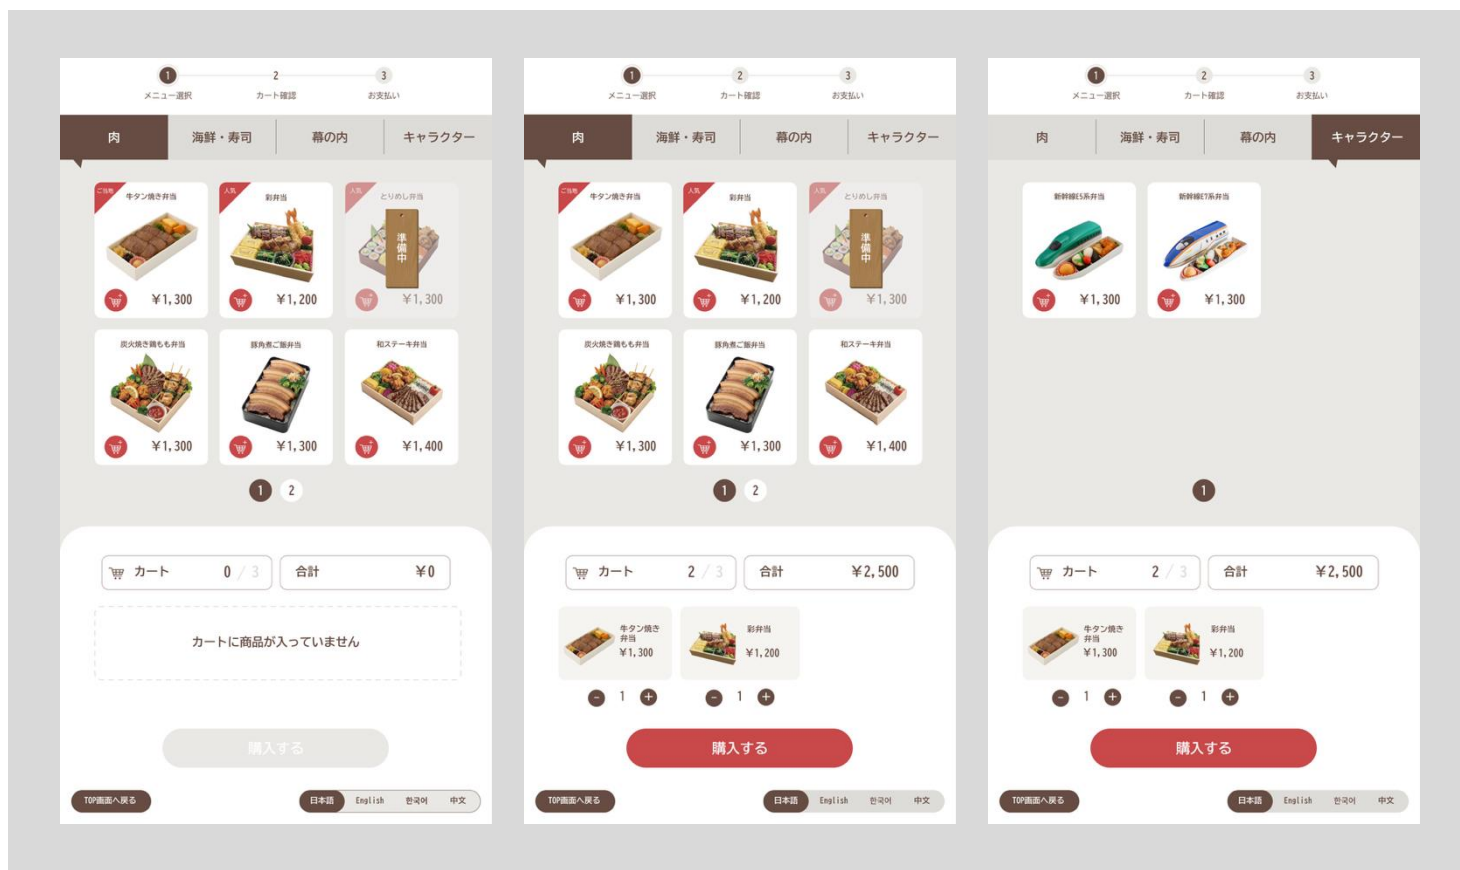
1 メニュー選択
2 カート確認
3 お支払い

肉
海鮮・寿司
幕の内
キャラクター

ご当地 牛タン焼き弁当 ¥1,300
人気 彩弁当 ¥1,200
人気 とりめし弁当 準備中 ¥1,300
炭火焼き鶏もも弁当 ¥1,300
豚角煮ご飯弁当 ¥1,300
和ステーキ弁当 ¥1,400

1 2

カート 0 / 3
合計 ¥0

カートに商品が入っていません

購入する

TOP画面へ戻る
日本語 English 한국어 中文

1 メニュー選択
2 カート確認
3 お支払い

肉
海鮮・寿司
幕の内
キャラクター

ご当地 牛タン焼き弁当 ¥1,300
人気 彩弁当 ¥1,200
人気 とりめし弁当 準備中 ¥1,300
炭火焼き鶏もも弁当 ¥1,300
豚角煮ご飯弁当 ¥1,300
和ステーキ弁当 ¥1,400

1 2

カート 2 / 3
合計 ¥2,500

牛タン焼き弁当 ¥1,300
1
彩弁当 ¥1,200
1

購入する

TOP画面へ戻る
日本語 English 한국어 中文

1 メニュー選択
2 カート確認
3 お支払い

肉
海鮮・寿司
幕の内
キャラクター

新幹線E5系弁当 ¥1,300
新幹線E7系弁当 ¥1,300

1

カート 2 / 3
合計 ¥2,500

牛タン焼き弁当 ¥1,300
1
彩弁当 ¥1,200
1

購入する

TOP画面へ戻る
日本語 English 한국어 中文